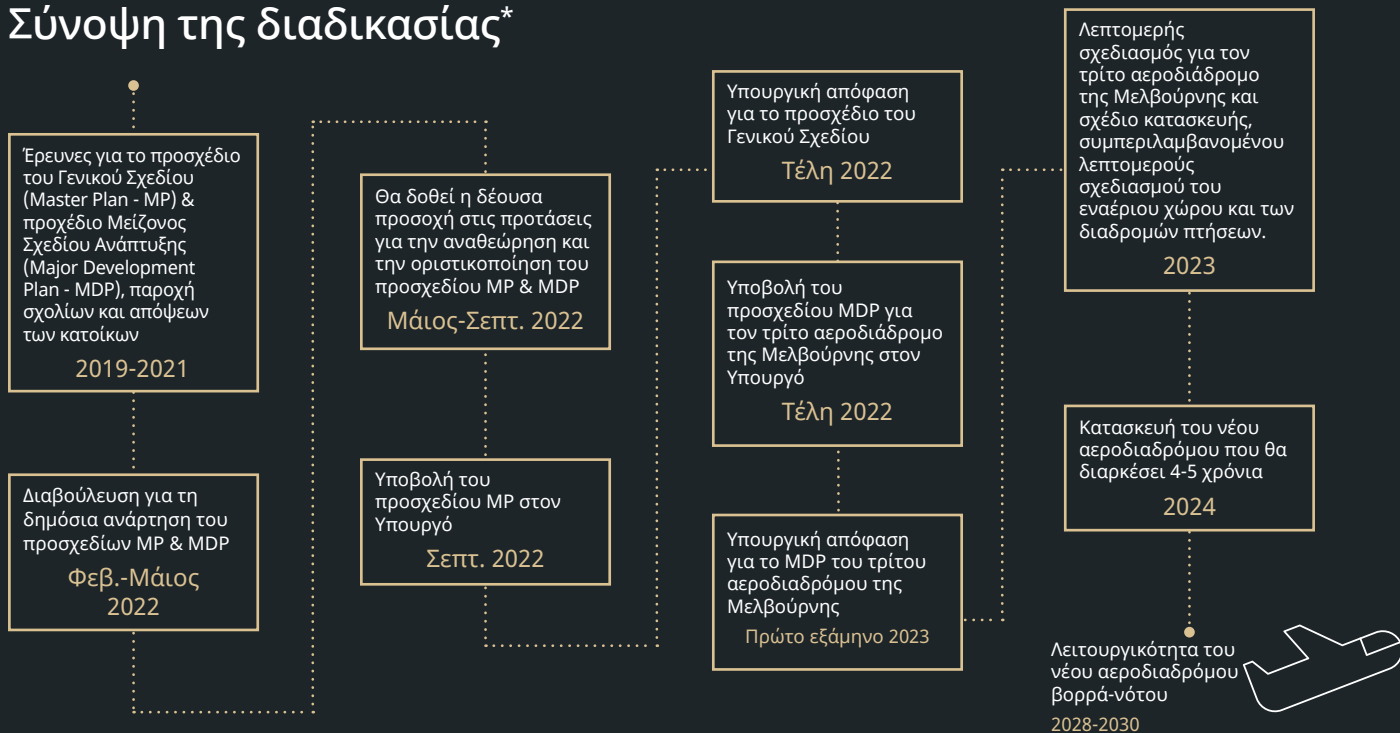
Σύνοψη της διαδικασίας*

Έρευνες για το προσχέδιο του Γενικού Σχεδίου (Master Plan - MP) & προχέδιο Μείζονος Σχεδίου Ανάπτυξης (Major Development Plan - MDP), παροχή σχολίων και απόψεων των κατοίκων

2019-2021

Διαβούλευση για τη δημόσια ανάρτηση του προσχεδίων MP & MDP

Φεβ.-Μάιος 2022

Θα δοθεί η δέουσα προσοχή στις προτάσεις για την αναθεώρηση και την οριστικοποίηση του προσχεδίου MP & MDP

Μάιος-Σεπτ. 2022

Υποβολή του προσχεδίου MP στον Υπουργό

Σεπτ. 2022

Υπουργική απόφαση για το προσχέδιο του Γενικού Σχεδίου

Τέλη 2022

Υποβολή του προσχεδίου MDP για τον τρίτο αεροδιάδρομο της Μελβούρνης στον Υπουργό

Τέλη 2022

Υπουργική απόφαση για το MDP του τρίτου αεροδιαδρόμου της Μελβούρνης

Πρώτο εξάμηνο 2023

Λεπτομερής σχεδιασμός για τον τρίτο αεροδιάδρομο της Μελβούρνης και σχέδιο κατασκευής, συμπεριλαμβανομένου λεπτομερούς σχεδιασμού του εναέριου χώρου και των διαδρομών πτήσεων.

2023

Κατασκευή του νέου αεροδιαδρόμου που θα διαρκέσει 4-5 χρόνια

2024

Λειτουργικότητα του νέου αεροδιαδρόμου βορρά-νότου

2028-2030